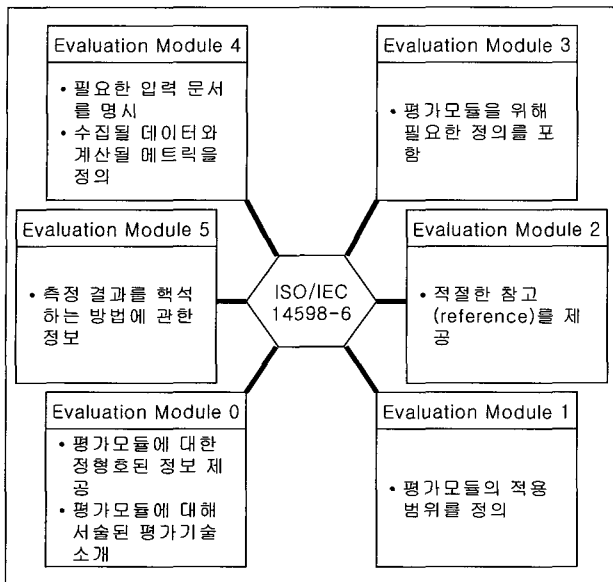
Evaluation Module 4

• 필요한 입력 문서를 명시
• 수집될 데이터와 계산될 메트릭을 정의

Evaluation Module 3

• 평가모듈을 위해 필요한 정의를 포함

Evaluation Module 5

• 측정 결과를 핵석하는 방법에 관한 정보

ISO/IEC 14598-6

Evaluation Module 2

• 적절한 참고 (reference)를 제공

Evaluation Module 0

• 평가모듈에 대한 정형호된 정보 제공
• 평가모듈에 대해 서술된 평가기술 소개

Evaluation Module 1

• 평가모듈의 적용 범위를 정의